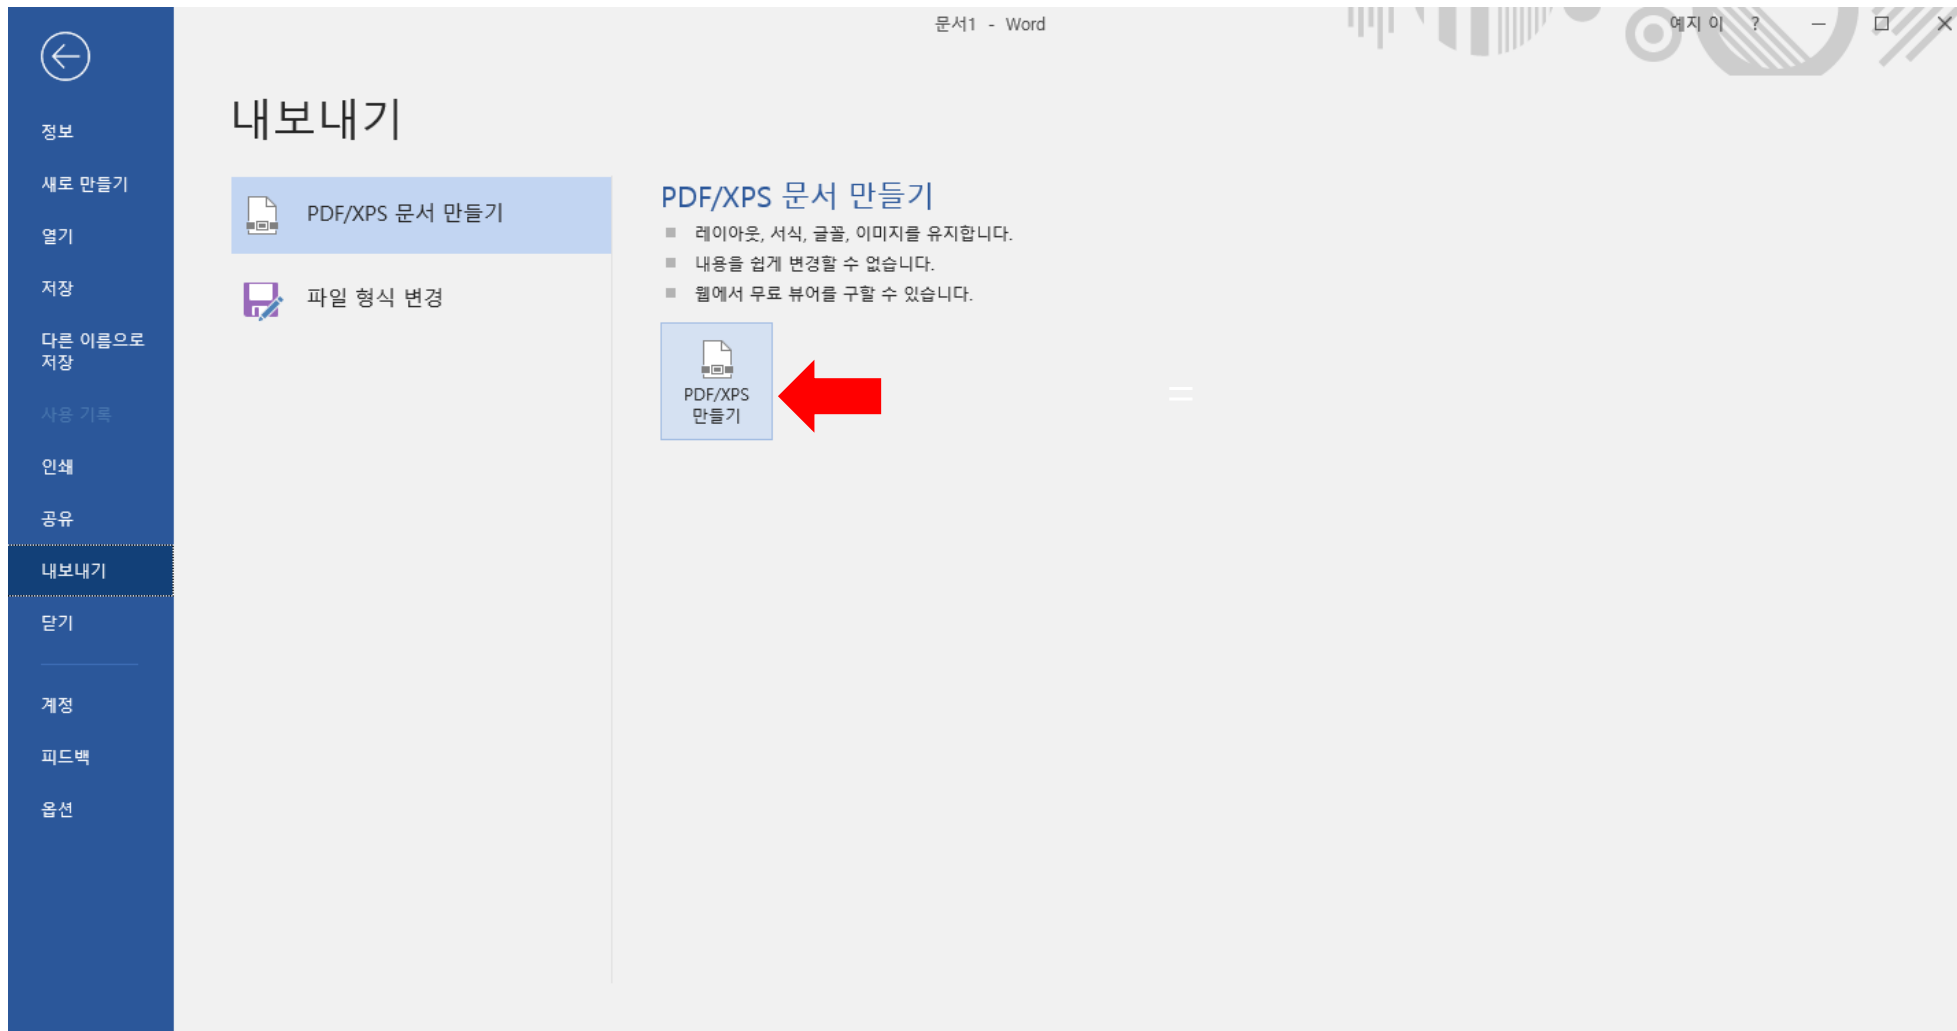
문서1 - Word

예지 이 ?

정보
새로 만들기
열기
저장
다른 이름으로 저장
사용 기록
인쇄
공유
내보내기
닫기
계정
피드백
옵션

내보내기

PDF/XPS 문서 만들기
파일 형식 변경

PDF/XPS 문서 만들기
■ 레이아웃, 서식, 글꼴, 이미지를 유지합니다.
■ 내용을 쉽게 변경할 수 없습니다.
■ 웹에서 무료 뷰어를 구할 수 있습니다.

PDF/XPS 만들기